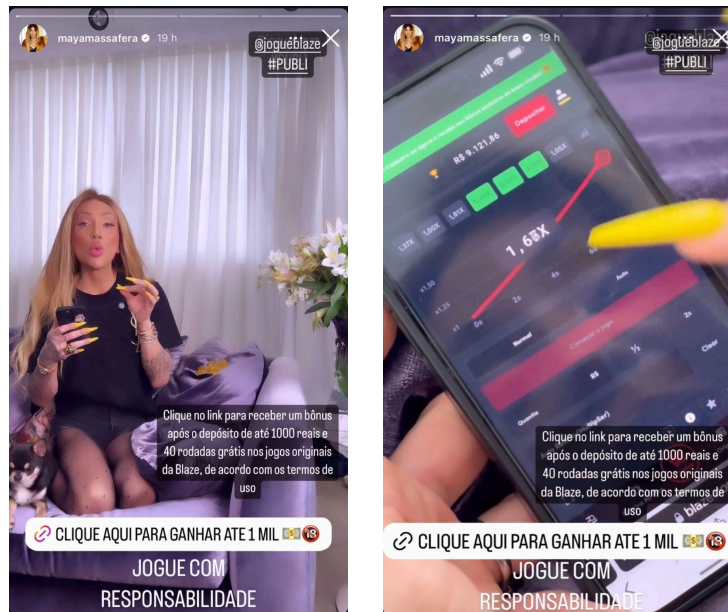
mayamassafera 19 h

@joguéblaze
#PUBLI

Clique no link para receber um bônus após o depósito de até 1000 reais e 40 rodadas grátis nos jogos originais da Blaze, de acordo com os termos de uso

CLIQUE AQUI PARA GANHAR ATE 1 MIL

JOGUE COM RESPONSABILIDADE

mayamassafera 19 h

@joguéblaze
#PUBLI

R$ 9.121,86
Depositar
1,37X
1,00X
1,81X
1,05X
1,6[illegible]X
Normal
Auto
Começar o jogo
R$
½
2x
Clear

Clique no link para receber um bônus após o depósito de até 1000 reais e 40 rodadas grátis nos jogos originais da Blaze, de acordo com os termos de uso

CLIQUE AQUI PARA GANHAR ATE 1 MIL

JOGUE COM RESPONSABILIDADE